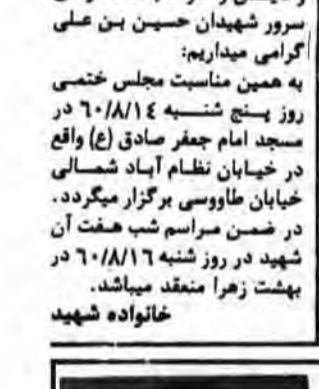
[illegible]
سرور شهیدان حسین بن علی گرامی میداریم:
به همین مناسبت مجلس ختمی روز پنج شنبه ۶۰/۸/۱۴ در مسجد امام جعفر صادق (ع) واقع در خیابان نظام آباد شمالی خیابان طاووسی برگزار میگردد.
در ضمن مراسم شب هفت آن شهید در روز شنبه ۶۰/۸/۱۶ در بهشت زهرا منعقد میباشد.
خانواده شهید